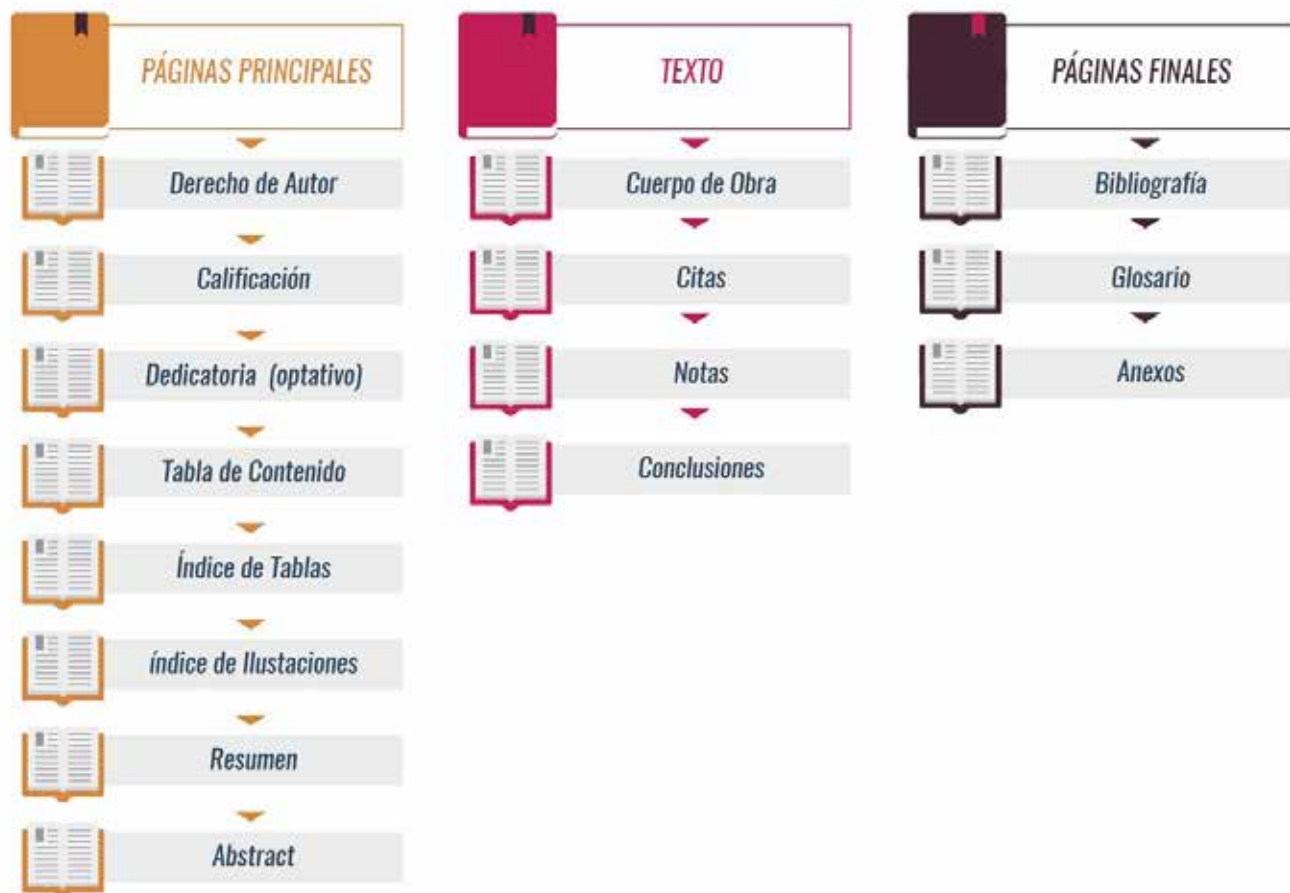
PÁGINAS PRINCIPALES

Derecho de Autor

Calificación

Dedicatoria (optativo)

Tabla de Contenido

Índice de Tablas

índice de Ilustaciones

Resumen

Abstract

TEXTO

Cuerpo de Obra

Citas

Notas

Conclusiones

PÁGINAS FINALES

Bibliografía

Glosario

Anexos